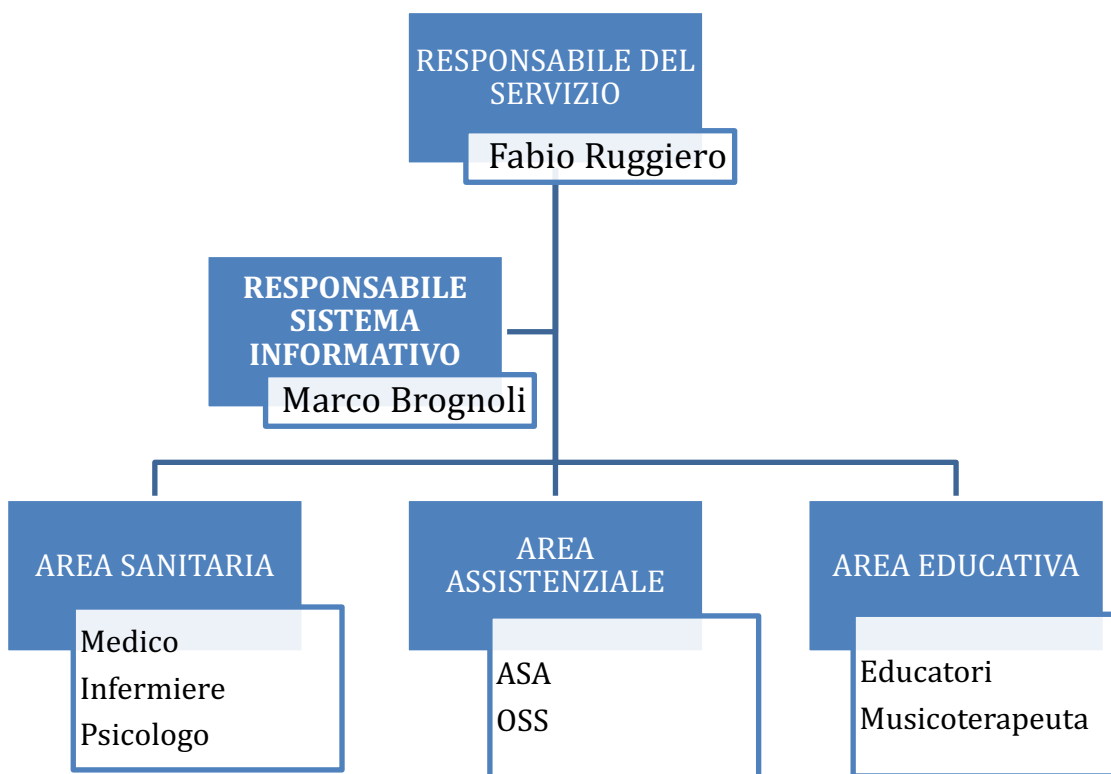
RESPONSABILE DEL SERVIZIO

Fabio Ruggiero

RESPONSABILE SISTEMA INFORMATIVO

Marco Brognoli

AREA SANITARIA

Medico
Infermiere
Psicologo

AREA ASSISTENZIALE

ASA
OSS

AREA EDUCATIVA

Educatori
Musicoterapeuta